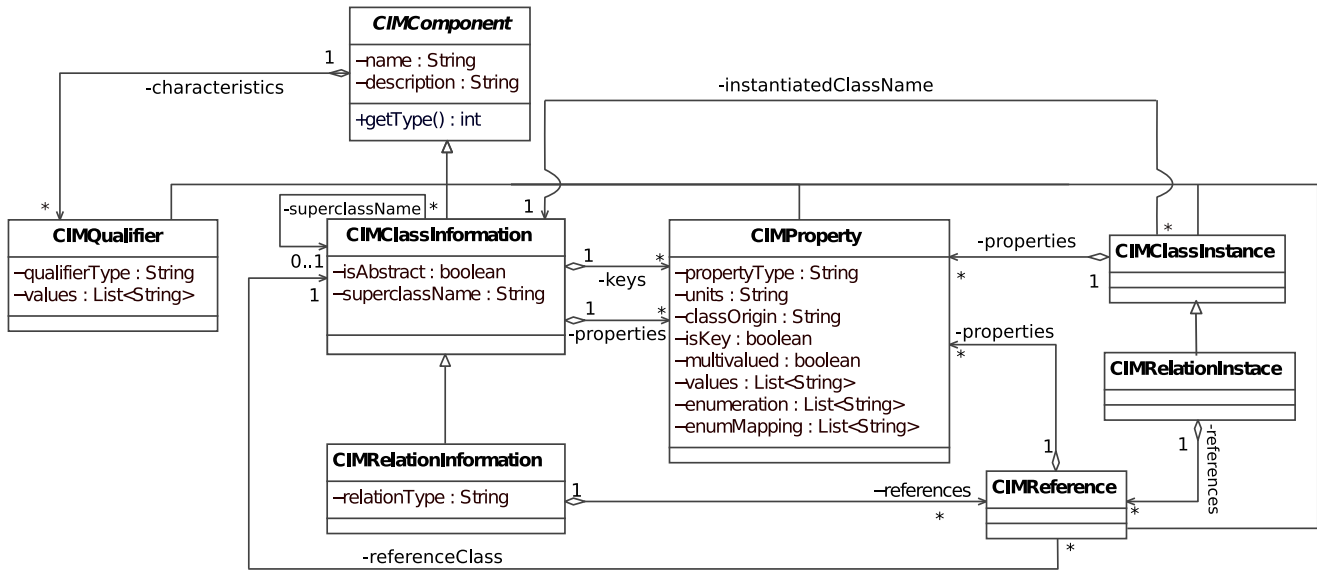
CIMComponent
–name : String
–description : String
+getType() : int

1
-characteristics
*

-instantiatedClassName

CIMQualifier
–qualifierType : String
–values : List<String>

-superclassName
*
1

CIMClassInformation
–isAbstract : boolean
–superclassName : String

0..1
1

1
-keys
*
1
*
-properties

CIMProperty
–propertyType : String
–units : String
–classOrigin : String
–isKey : boolean
–multivalued : boolean
–values : List<String>
–enumeration : List<String>
–enumMapping : List<String>

-properties
*
1
*

CIMClassInstance

-properties
*

CIMRelationInstace

1
-references

CIMRelationInformation
–relationType : String

1
–references
*

1

CIMReference

*

*

-referenceClass